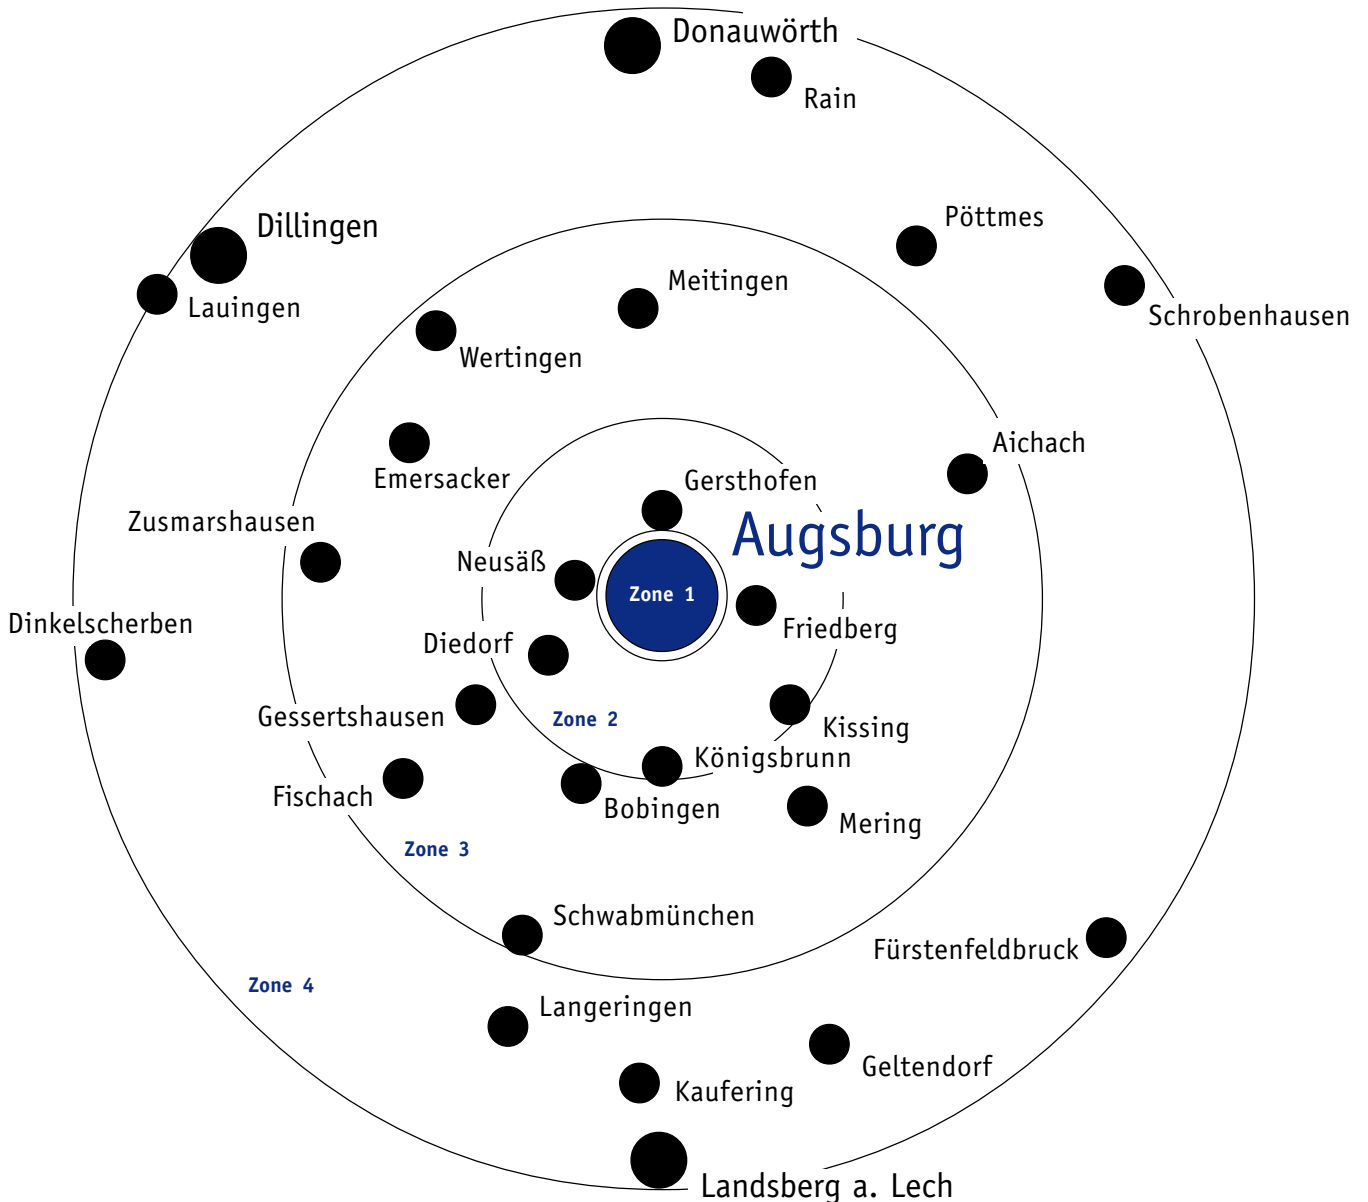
Donauwörth
Rain
Dillingen
Lauingen
Pöttmes
Schrobenhausen
Meitingen
Wertingen
Aichach
Emersacker
Gersthofen
Augsburg
Zusmarshausen
Neusäß
Zone 1
Friedberg
Dinkelscherben
Diedorf
Gessertshausen
Zone 2
Kissing
Königsbrunn
Fischach
Bobingen
Mering
Zone 3
Schwabmünchen
Fürstenfeldbruck
Zone 4
Langeringen
Geltendorf
Kaufering
Landsberg a. Lech